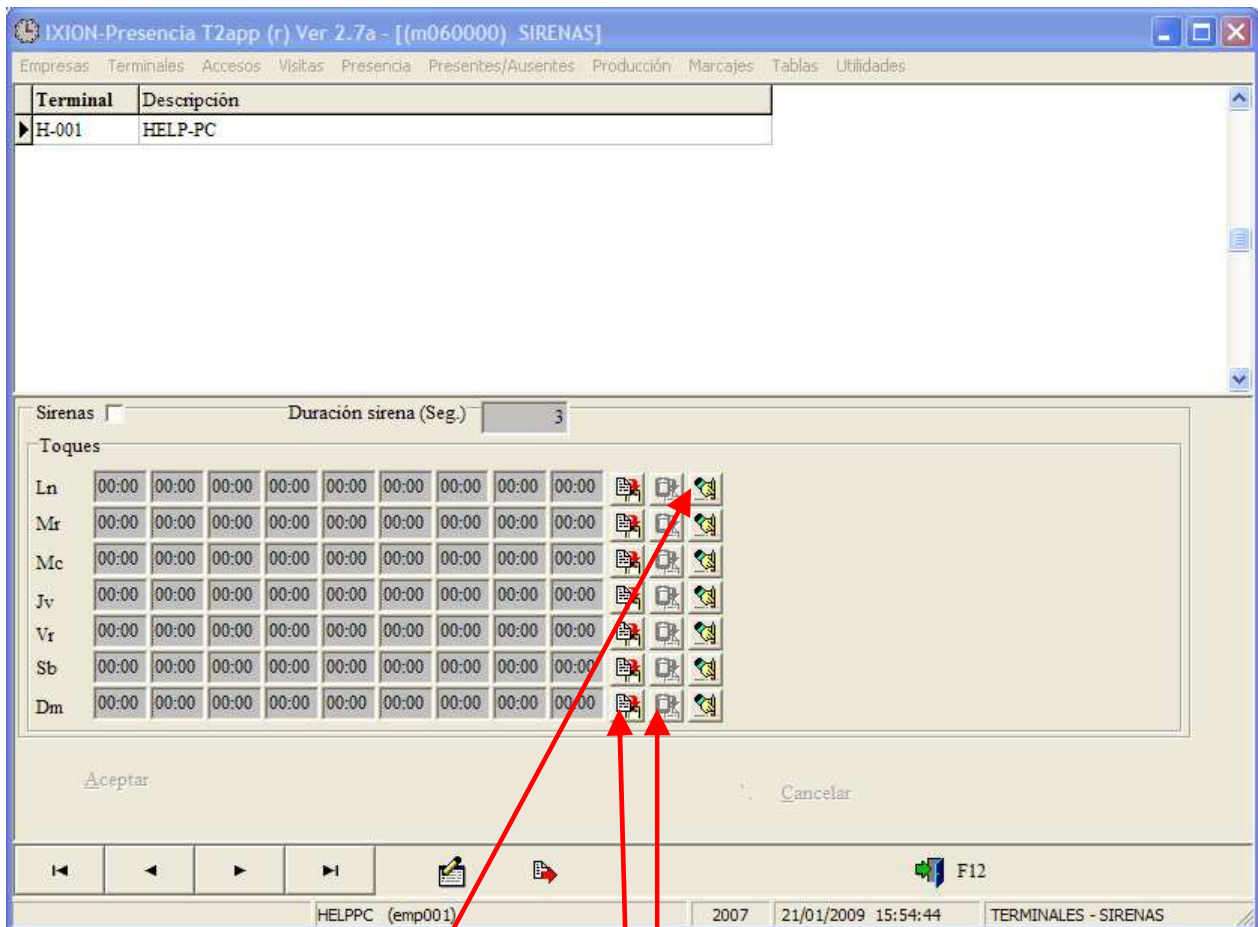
IXION-Presencia T2app (r) Ver 2.7a - [(m060000) SIRENAS]

Empresas Terminales Accesos Visitas Presencia Presentes/Ausentes Producción Marcajes Tablas Utilidades

| Terminal | Descripción |
|---|---|
| H-001 | HELP-PC |

Sirenas

Duración sirena (Seg.) 3

Toques

| | | | | | | | | | |
|---|---|---|---|---|---|---|---|---|---|
| Ln | 00:00 | 00:00 | 00:00 | 00:00 | 00:00 | 00:00 | 00:00 | 00:00 | 00:00 |
| Mr | 00:00 | 00:00 | 00:00 | 00:00 | 00:00 | 00:00 | 00:00 | 00:00 | 00:00 |
| Mc | 00:00 | 00:00 | 00:00 | 00:00 | 00:00 | 00:00 | 00:00 | 00:00 | 00:00 |
| Jv | 00:00 | 00:00 | 00:00 | 00:00 | 00:00 | 00:00 | 00:00 | 00:00 | 00:00 |
| Vr | 00:00 | 00:00 | 00:00 | 00:00 | 00:00 | 00:00 | 00:00 | 00:00 | 00:00 |
| Sb | 00:00 | 00:00 | 00:00 | 00:00 | 00:00 | 00:00 | 00:00 | 00:00 | 00:00 |
| Dm | 00:00 | 00:00 | 00:00 | 00:00 | 00:00 | 00:00 | 00:00 | 00:00 | 00:00 |

Aceptar

Cancelar

F12

HELPPC (emp001) 2007 21/01/2009 15:54:44 TERMINALES - SIRENAS